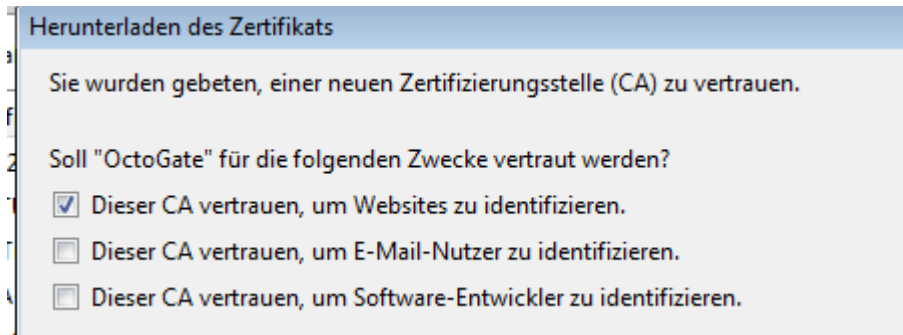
Herunterladen des Zertifikats

Sie wurden gebeten, einer neuen Zertifizierungsstelle (CA) zu vertrauen.

Soll "OctoGate" für die folgenden Zwecke vertraut werden?

Dieser CA vertrauen, um Websites zu identifizieren.

Dieser CA vertrauen, um E-Mail-Nutzer zu identifizieren.

Dieser CA vertrauen, um Software-Entwickler zu identifizieren.